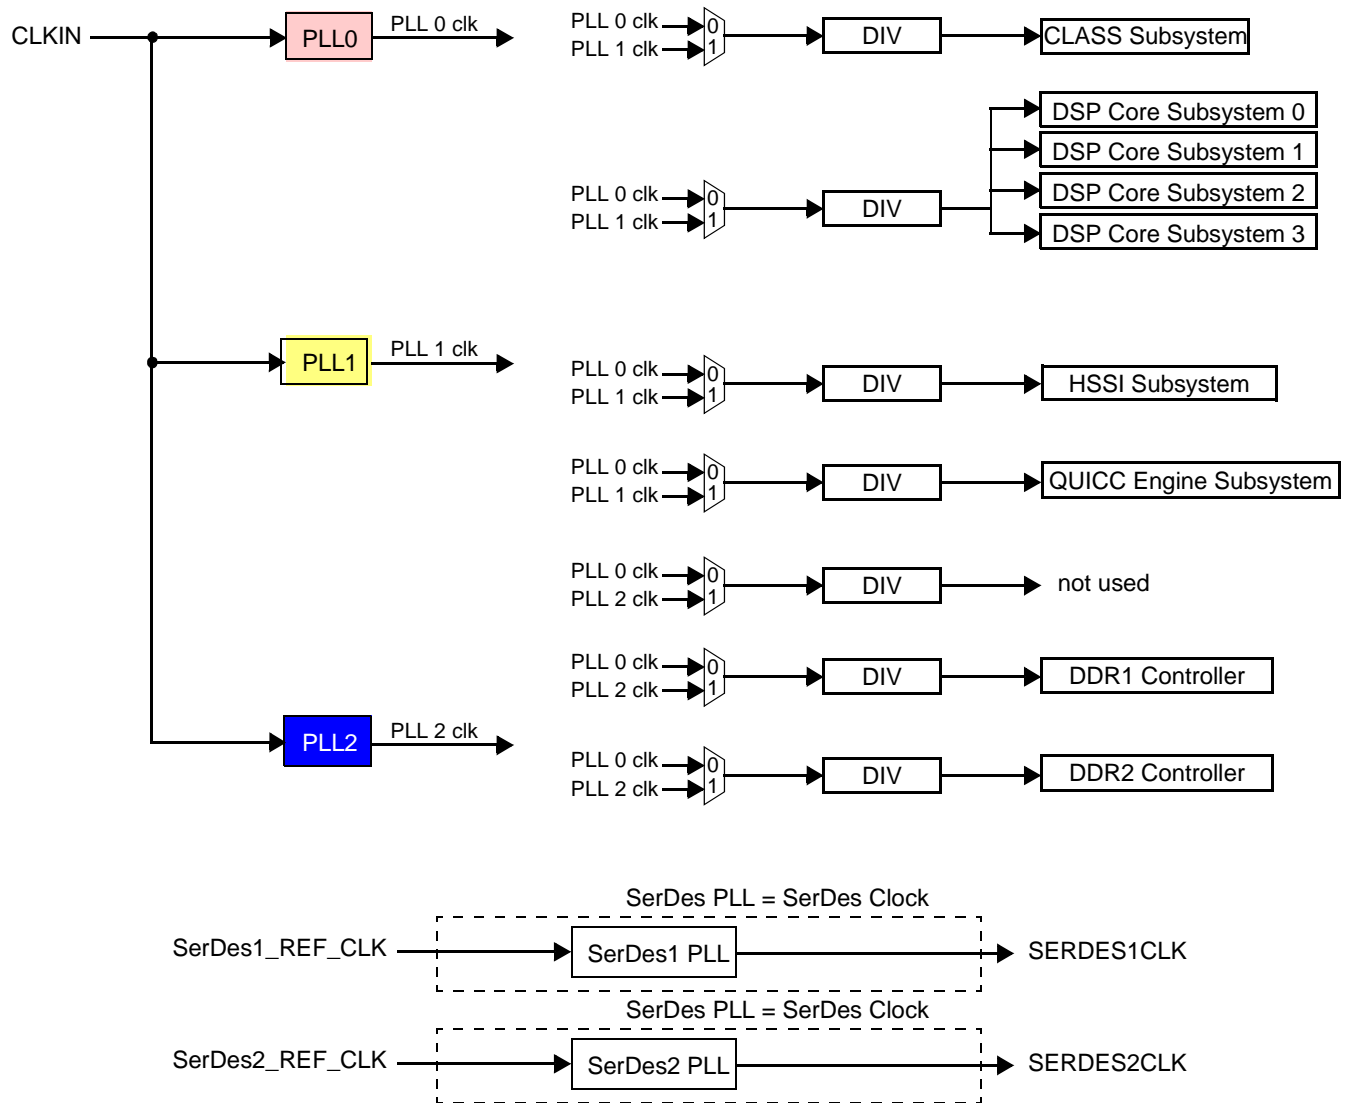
CLKIN

PLL0
PLL 0 clk

PLL1
PLL 1 clk

PLL2
PLL 2 clk

PLL 0 clk
PLL 1 clk
0
1
DIV
CLASS Subsystem

PLL 0 clk
PLL 1 clk
0
1
DIV
DSP Core Subsystem 0
DSP Core Subsystem 1
DSP Core Subsystem 2
DSP Core Subsystem 3

PLL 0 clk
PLL 1 clk
0
1
DIV
HSSI Subsystem

PLL 0 clk
PLL 1 clk
0
1
DIV
QUICC Engine Subsystem

PLL 0 clk
PLL 2 clk
0
1
DIV
not used

PLL 0 clk
PLL 2 clk
0
1
DIV
DDR1 Controller

PLL 0 clk
PLL 2 clk
0
1
DIV
DDR2 Controller

SerDes PLL = SerDes Clock
SerDes1_REF_CLK
SerDes1 PLL
SERDES1CLK

SerDes PLL = SerDes Clock
SerDes2_REF_CLK
SerDes2 PLL
SERDES2CLK